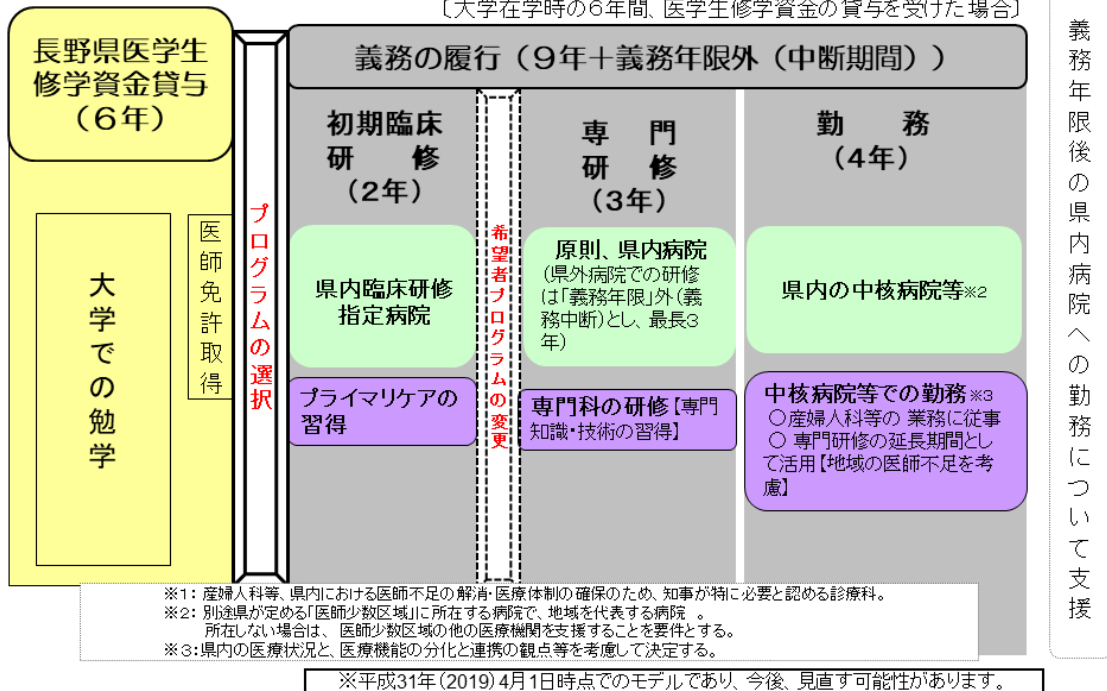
〔大学在学時の6年間、医学生修学資金の貸与を受けた場合〕

長野県医学生修学資金貸与（6年）

大学での勉学

医師免許取得

プログラムの選択

義務の履行（9年＋義務年限外（中断期間））

初期臨床研修（2年）

県内臨床研修指定病院

プライマリケアの習得

希望者プログラムの変更

専門研修（3年）

原則、県内病院
(県外病院での研修は「義務年限」外（義務中断）とし、最長3年)

専門科の研修【専門知識・技術の習得】

勤務（4年）

県内の中核病院等※2

中核病院等での勤務※3
○産婦人科等の 業務に従事
○ 専門研修の延長期間として活用【地域の医師不足を考慮】

義務年限後の県内病院への勤務について支援

※1：産婦人科等、県内における医師不足の解消･医療体制の確保のため、知事が特に必要と認める診療科。
※2：別途県が定める「医師少数区域」に所在する病院で、地域を代表する病院 。
所在しない場合は、 医師少数区域の他の医療機関を支援することを要件とする。
※3：県内の医療状況と、医療機能の分化と連携の観点等を考慮して決定する。

※平成31年（2019）4月1日時点でのモデルであり、今後、見直す可能性があります。